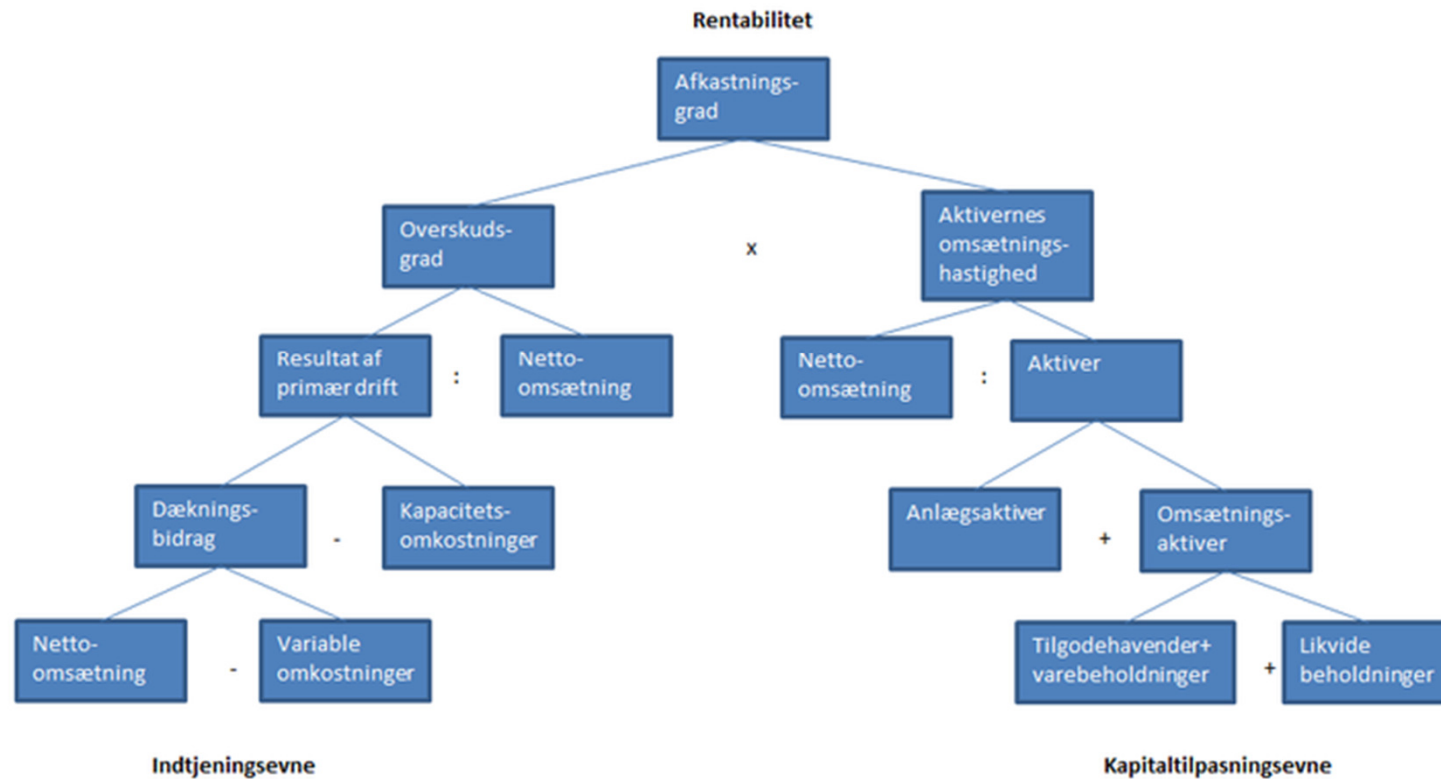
Rentabilitet

Afkastnings-grad

Overskuds-grad

x

Aktivernes omsætnings-hastighed

Resultat af primær drift

:

Netto-omsætning

Netto-omsætning

:

Aktiver

Dæknings-bidrag

-

Kapacitets-omkostninger

Anlægsaktiver

+

Omsætnings-aktiver

Netto-omsætning

-

Variable omkostninger

Tilgodehavender+ varebeholdninger

+

Likvide beholdninger

Indtjeningsevne

Kapitaltilpasningsevne